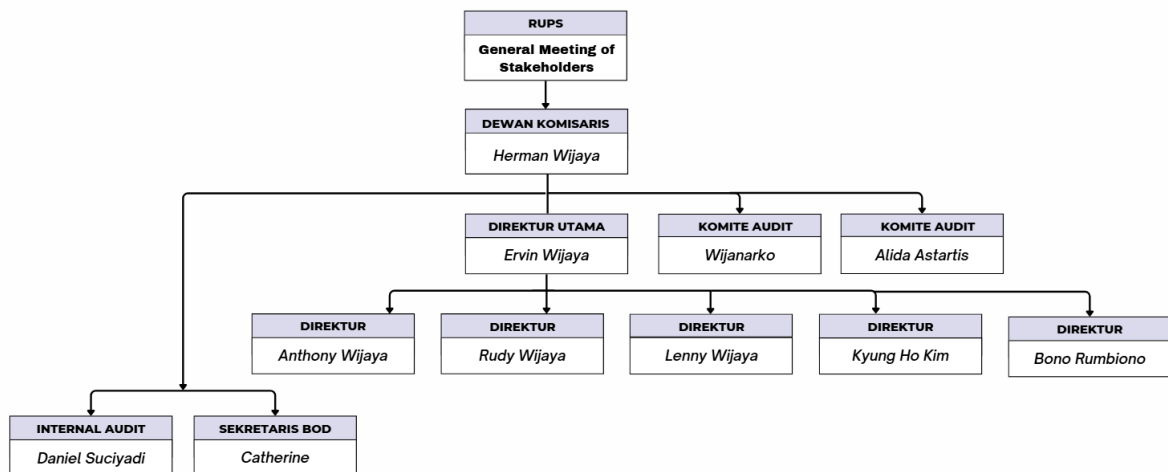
RUPS
General Meeting of Stakeholders

DEWAN KOMISARIS
Herman Wijaya

DIREKTUR UTAMA
Ervin Wijaya

KOMITE AUDIT
Wijanarko

KOMITE AUDIT
Alida Astartis

DIREKTUR
Anthony Wijaya

DIREKTUR
Rudy Wijaya

DIREKTUR
Lenny Wijaya

DIREKTUR
Kyung Ho Kim

DIREKTUR
Bono Rumbiono

INTERNAL AUDIT
Daniel Suciyadi

SEKRETARIS BOD
Catherine